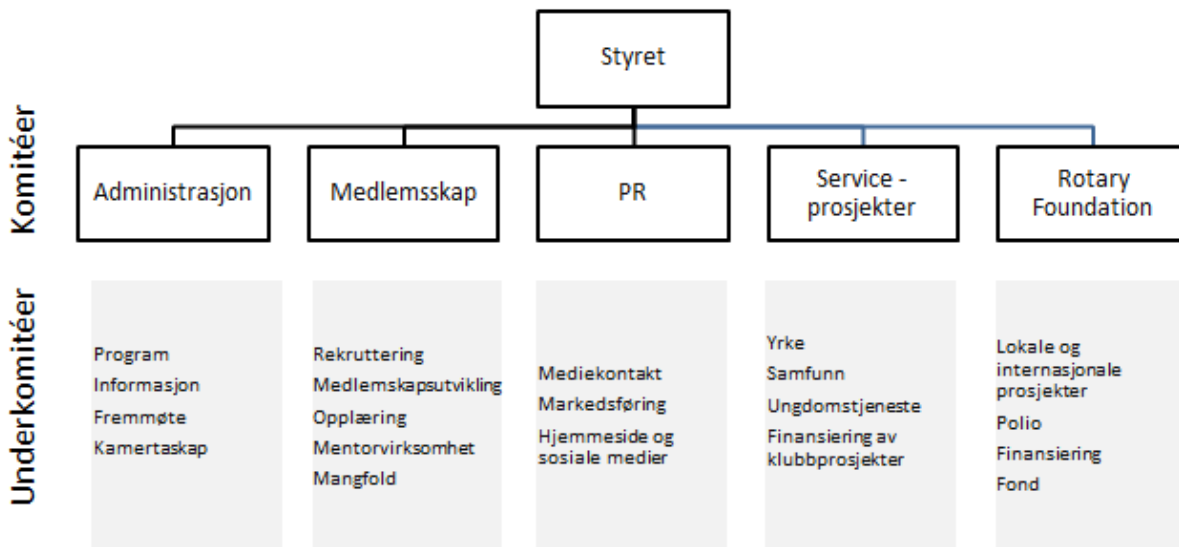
Styret

Komitéer

Administrasjon

Medlemsskap

PR

Service - prosjekter

Rotary Foundation

Underkomitéer

Program
Informasjon
Fremmøte
Kamertaskap

Rekruttering
Medlemskapsutvikling
Opplæring
Mentorvirksomhet
Mangfold

Mediekontakt
Markedsføring
Hjemmeside og sosiale medier

Yrke
Samfunn
Ungdomstjeneste
Finansiering av klubbprosjekter

Lokale og internasjonale prosjekter
Polio
Finansiering
Fond